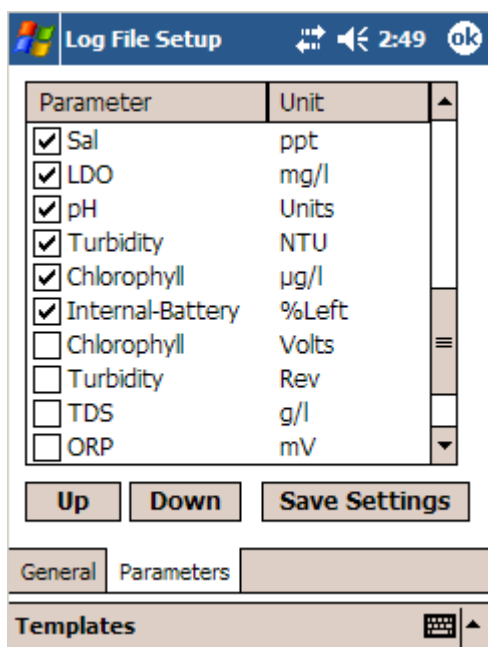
Log File Setup 2:49 ok

| Parameter | Unit |
|---|---|
| ☑ Sal | ppt |
| ☑ LDO | mg/l |
| ☑ pH | Units |
| ☑ Turbidity | NTU |
| ☑ Chlorophyll | µg/l |
| ☑ Internal-Battery | %Left |
| ☐ Chlorophyll | Volts |
| ☐ Turbidity | Rev |
| ☐ TDS | g/l |
| ☐ ORP | mV |

Up Down Save Settings

General Parameters

Templates